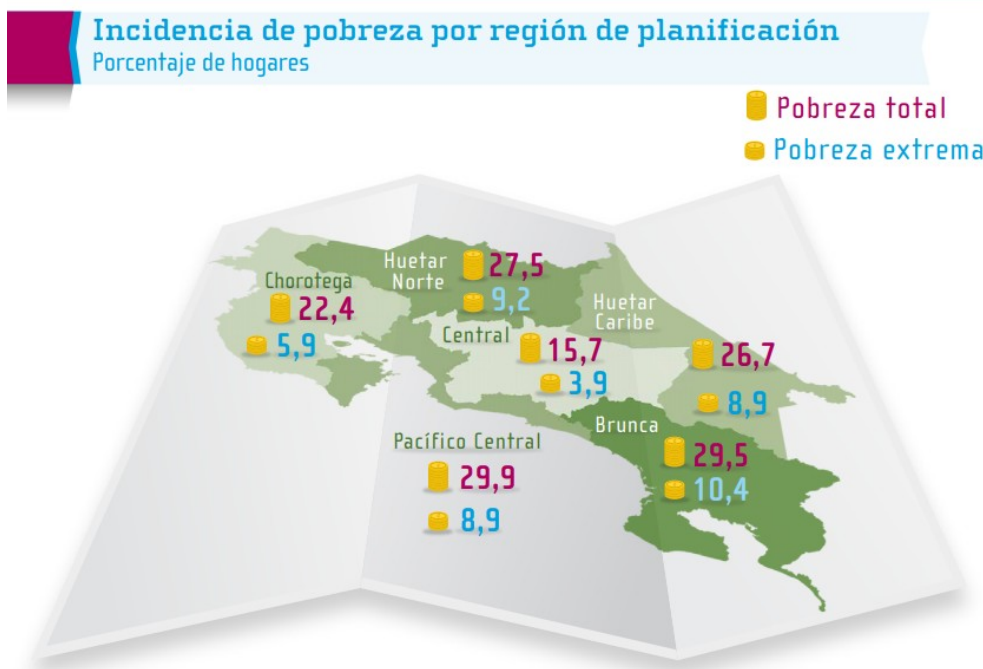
Incidencia de pobreza por región de planificación
Porcentaje de hogares

Pobreza total
Pobreza extrema

Chorotega
22,4
5,9

Huetar Norte
27,5
9,2

Huetar Caribe
26,7
8,9

Central
15,7
3,9

Pacífico Central
29,9
8,9

Brunca
29,5
10,4